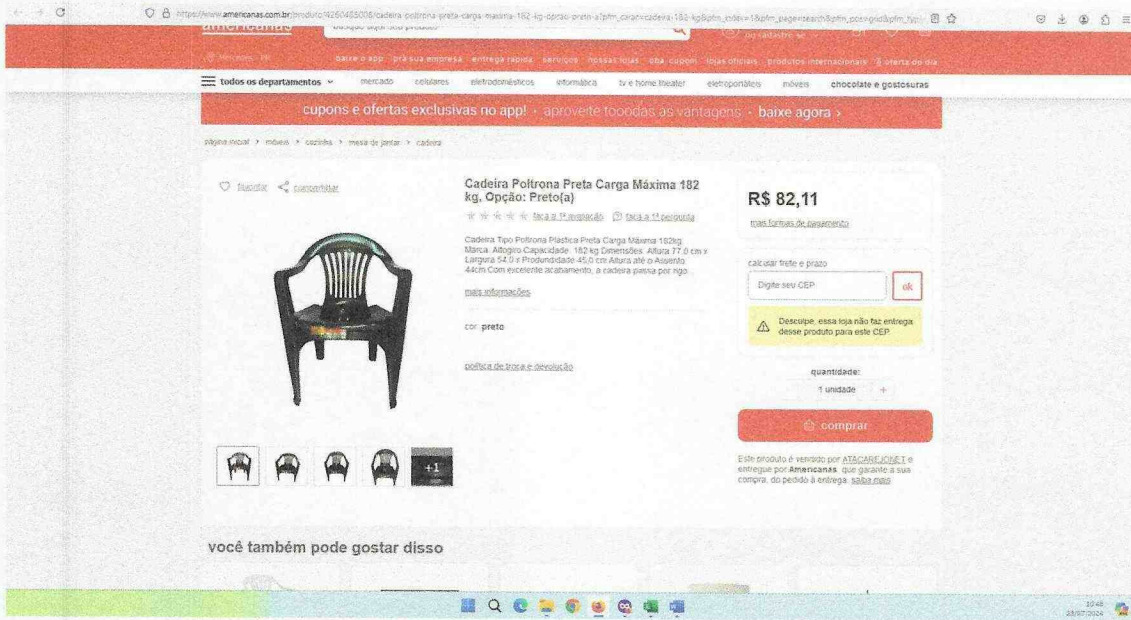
https://www.americanas.com.br/produto/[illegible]/cadeira-poltrona-preta-carga-maxima-182-kg-opcao-preto-a?pfm_carac=cadeira-182-kg&pfm_index=1&pfm_page=search&pfm_pos=grid&pfm_type=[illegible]

americanas

busque aqui seu produto

ou cadastre-se

baixe o app · pra sua empresa · entrega rápida · serviços · nossas lojas · cha cupom · lojas oficiais · produtos internacionais · oferta do dia

todos os departamentos · mercado · celulares · eletrodomésticos · informática · tv e home theater · eletroportáteis · móveis · chocolate e gostosuras

cupons e ofertas exclusivas no app! · aproveite tooodas as vantagens · baixe agora ›

página inicial › móveis › cozinha › mesa de jantar › cadeira

favoritar · compartilhar

Cadeira Poltrona Preta Carga Máxima 182 kg, Opção: Preto(a)

faça a 1ª avaliação · faça a 1ª pergunta

Cadeira Tipo Poltrona Plástica Preta Carga Máxima 182kg Marca: Altogiro Capacidade: 182 kg Dimensões: Altura 77,0 cm x Largura 54,0 x Profundidade 45,0 cm Altura até o Assento 44cm Com excelente acabamento, a cadeira passa por rigo...

mais informações

cor: preto

política de troca e devolução

+1

R$ 82,11

mais formas de pagamento

calcular frete e prazo

Digite seu CEP

ok

Desculpe, essa loja não faz entrega desse produto para este CEP.

quantidade:

1 unidade +

comprar

Este produto é vendido por ATACAREJONET e entregue por Americanas, que garante a sua compra, do pedido à entrega. saiba mais

você também pode gostar disso

10:48
23/07/2024